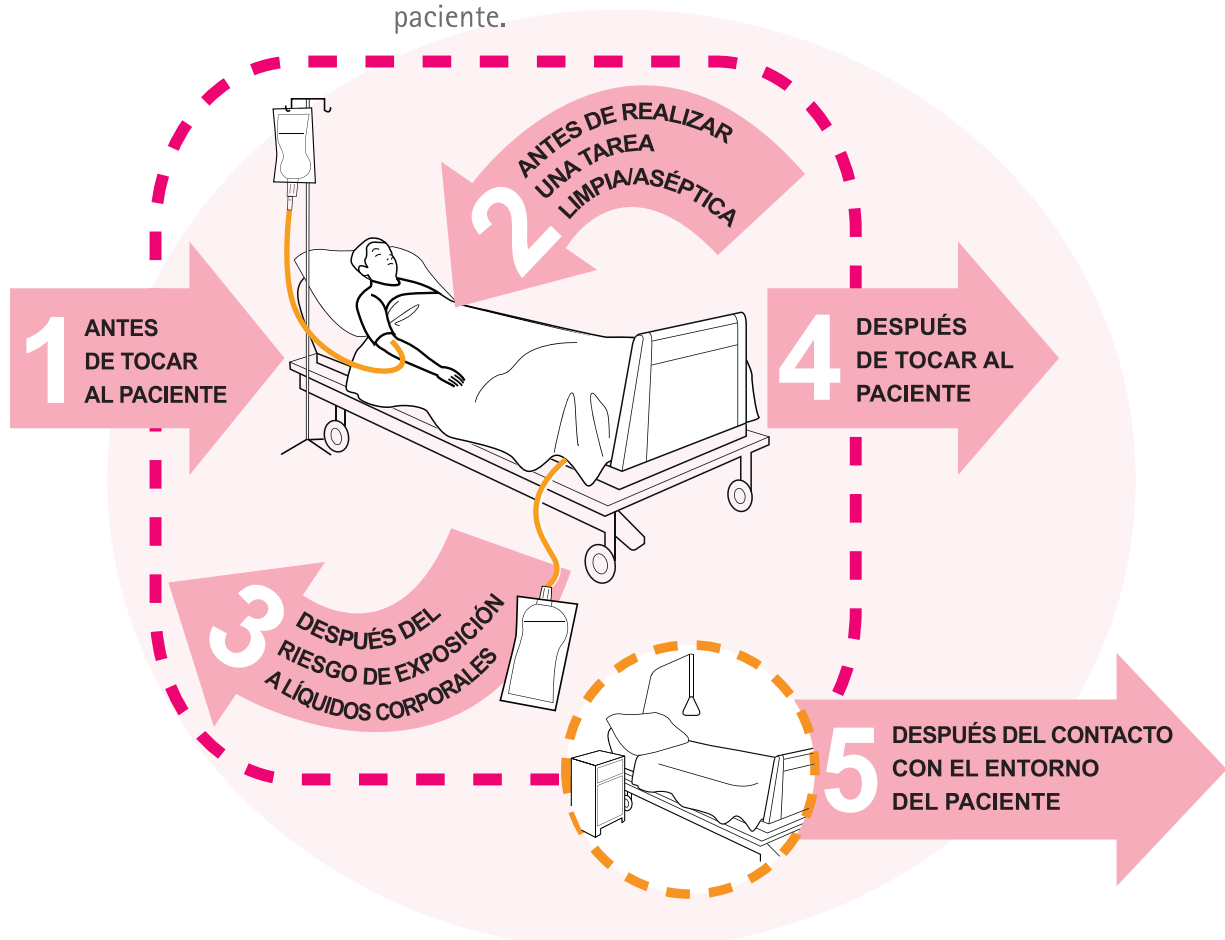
paciente.

1 ANTES DE TOCAR AL PACIENTE

2 ANTES DE REALIZAR UNA TAREA LIMPIA/ASÉPTICA

3 DESPUÉS DEL RIESGO DE EXPOSICIÓN A LÍQUIDOS CORPORALES

4 DESPUÉS DE TOCAR AL PACIENTE

5 DESPUÉS DEL CONTACTO CON EL ENTORNO DEL PACIENTE